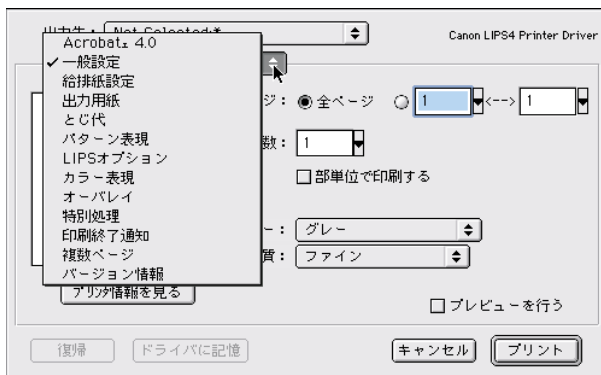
出力先：Not Selected*

Canon LIPS4 Printer Driver

Acrobat™ 4.0
✓一般設定
給排紙設定
出力用紙
とじ代
パターン表現
LIPSオプション
カラー表現
オーバレイ
特別処理
印刷終了通知
複数ページ
バージョン情報

ジ：◉全ページ ○ 1 <--> 1

数： 1

□部単位で印刷する

ー： グレー

質： ファイン

プリンタ情報を見る

□プレビューを行う

復帰 ドライバに記憶 キャンセル プリント